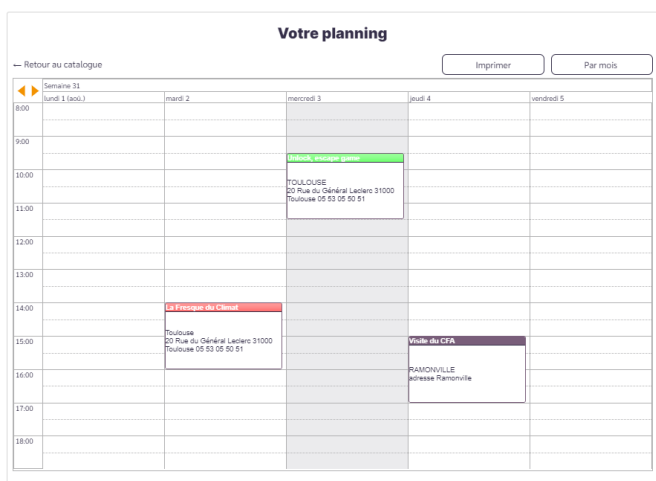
Votre planning

← Retour au catalogue

Imprimer

Par mois

Semaine 31

| | lundi 1 (aoû.) | mardi 2 | mercredi 3 | jeudi 4 | vendredi 5 |
|---|---|---|---|---|---|
| 8:00 | | | | | |
| 9:00 | | | Unlock, escape game | | |
| 10:00 | | | TOULOUSE 20 Rue du Général Leclerc 31000 Toulouse 05 53 05 50 51 | | |
| 11:00 | | | | | |
| 12:00 | | | | | |
| 13:00 | | | | | |
| 14:00 | | La Fresque du Climat | | | |
| 15:00 | | Toulouse 20 Rue du Général Leclerc 31000 Toulouse 05 53 05 50 51 | | Visite du CFA | |
| 16:00 | | | | RAMONVILLE adresse Ramonville | |
| 17:00 | | | | | |
| 18:00 | | | | | |